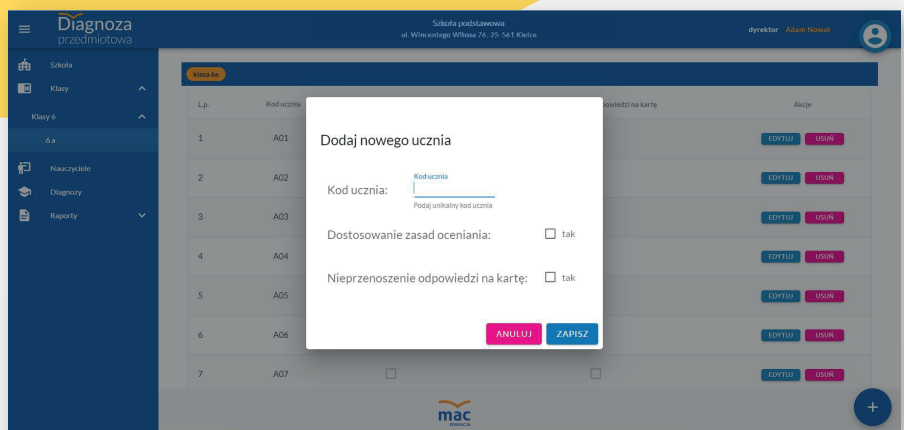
Diagnoza przedmiotowa

Szkoła podstawowa
ul. Wincentego Witosa 76, 25-561 Kielce

dyrektor Adam Nowak

Szkoła
Klasy
Klasy 6
6 a
Nauczyciele
Diagnozy
Raporty

klasa 6a

| L.p. | Kod ucznia | | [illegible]powiedzi na kartę | Akcje |
|---|---|---|---|---|
| 1 | A01 | | | EDYTUJ USUŃ |
| 2 | A02 | | | EDYTUJ USUŃ |
| 3 | A03 | | | EDYTUJ USUŃ |
| 4 | A04 | | | EDYTUJ USUŃ |
| 5 | A05 | | | EDYTUJ USUŃ |
| 6 | A06 | | | EDYTUJ USUŃ |
| 7 | A07 | | | EDYTUJ USUŃ |

Dodaj nowego ucznia

Kod ucznia:
Kod ucznia
Podaj unikalny kod ucznia

Dostosowanie zasad oceniania: tak

Nieprzenoszenie odpowiedzi na kartę: tak

ANULUJ
ZAPISZ

mac
EDUKACJA

+